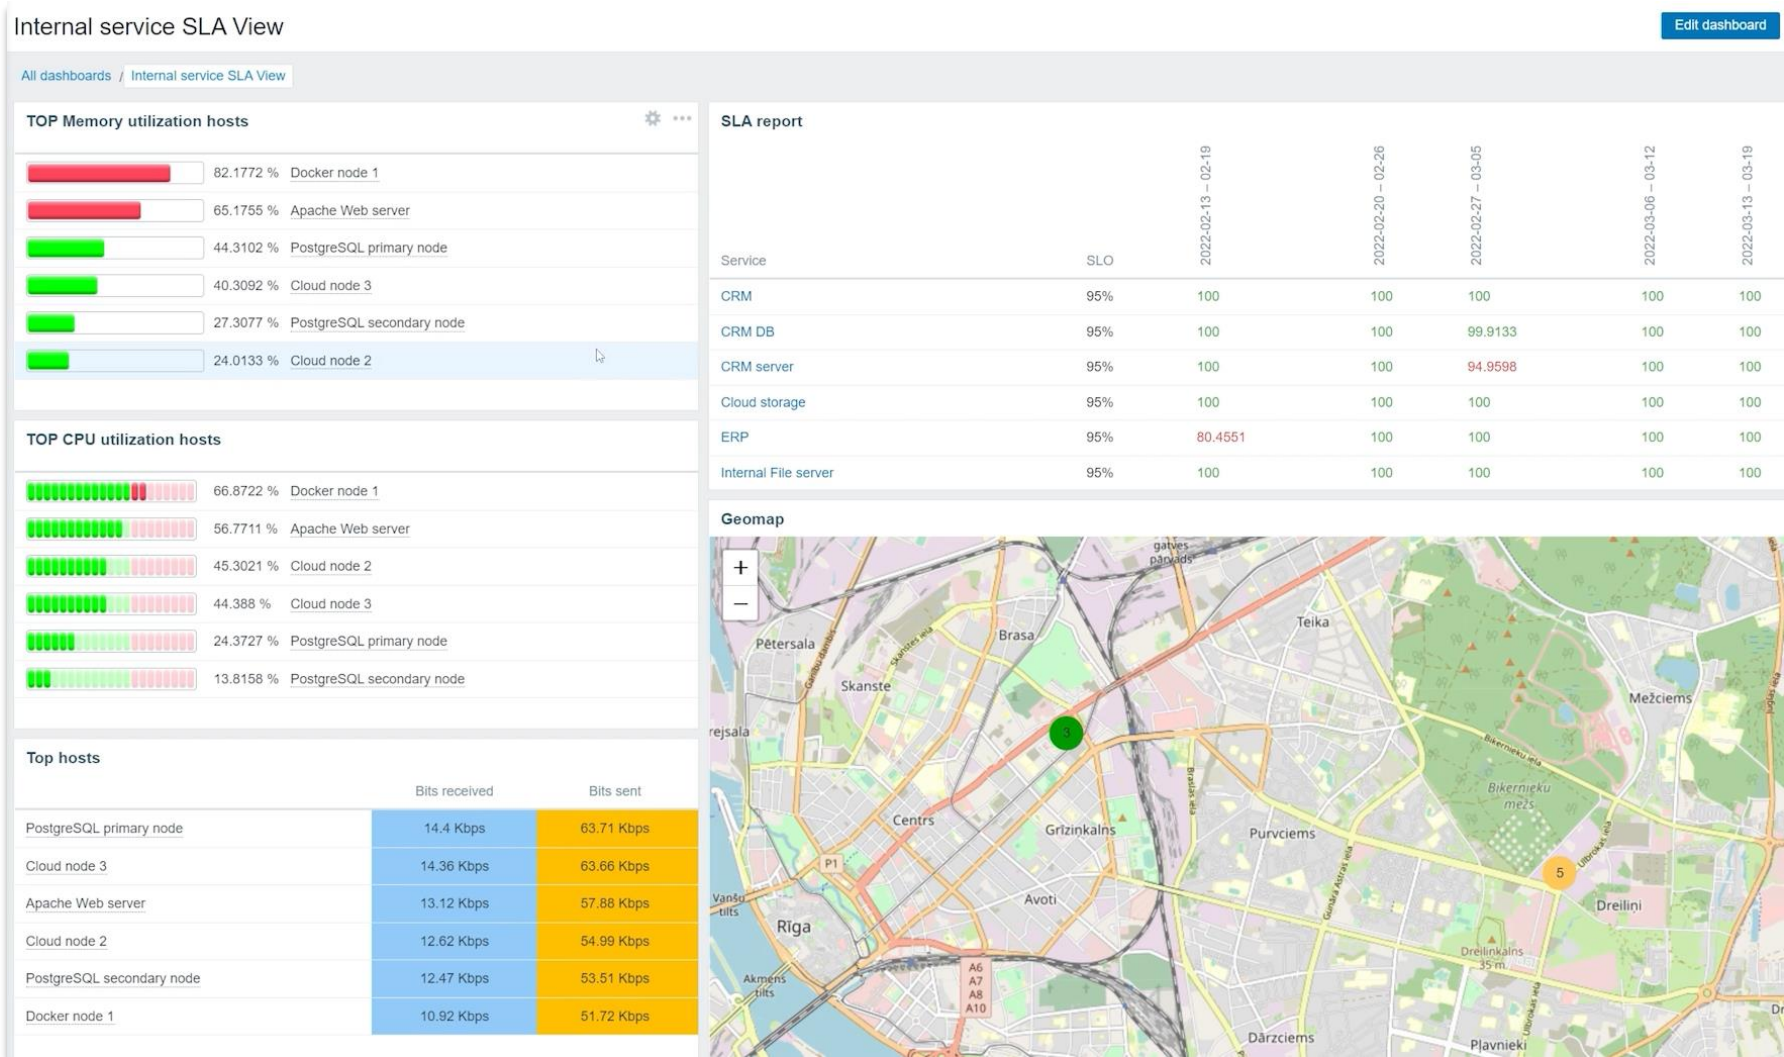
Internal service SLA View

Edit dashboard

All dashboards / Internal service SLA View

TOP Memory utilization hosts

82.1772 % Docker node 1
65.1755 % Apache Web server
44.3102 % PostgreSQL primary node
40.3092 % Cloud node 3
27.3077 % PostgreSQL secondary node
24.0133 % Cloud node 2

TOP CPU utilization hosts

66.8722 % Docker node 1
56.7711 % Apache Web server
45.3021 % Cloud node 2
44.388 % Cloud node 3
24.3727 % PostgreSQL primary node
13.8158 % PostgreSQL secondary node

Top hosts

| | Bits received | Bits sent |
|---|---|---|
| PostgreSQL primary node | 14.4 Kbps | 63.71 Kbps |
| Cloud node 3 | 14.36 Kbps | 63.66 Kbps |
| Apache Web server | 13.12 Kbps | 57.88 Kbps |
| Cloud node 2 | 12.62 Kbps | 54.99 Kbps |
| PostgreSQL secondary node | 12.47 Kbps | 53.51 Kbps |
| Docker node 1 | 10.92 Kbps | 51.72 Kbps |

SLA report

| Service | SLO | 2022-02-13 – 02-19 | 2022-02-20 – 02-26 | 2022-02-27 – 03-05 | 2022-03-06 – 03-12 | 2022-03-13 – 03-19 |
|---|---|---|---|---|---|---|
| CRM | 95% | 100 | 100 | 100 | 100 | 100 |
| CRM DB | 95% | 100 | 100 | 99.9133 | 100 | 100 |
| CRM server | 95% | 100 | 100 | 94.9598 | 100 | 100 |
| Cloud storage | 95% | 100 | 100 | 100 | 100 | 100 |
| ERP | 95% | 80.4551 | 100 | 100 | 100 | 100 |
| Internal File server | 95% | 100 | 100 | 100 | 100 | 100 |

Geomap

+
−
gatves parvads
Teika
Pētersala
Brasa
Skanste
Mežciems
rejsala
3
Bikernieku mežs
Centrs
Grīzinkalns
Purvciems
P1
5
Vanšu tilts
Avoti
Dreilini
Rīga
A6 A7 A8 A10
Dreilinkalns 35 m
Akmens tilts
Dārzciems
Plavnieki